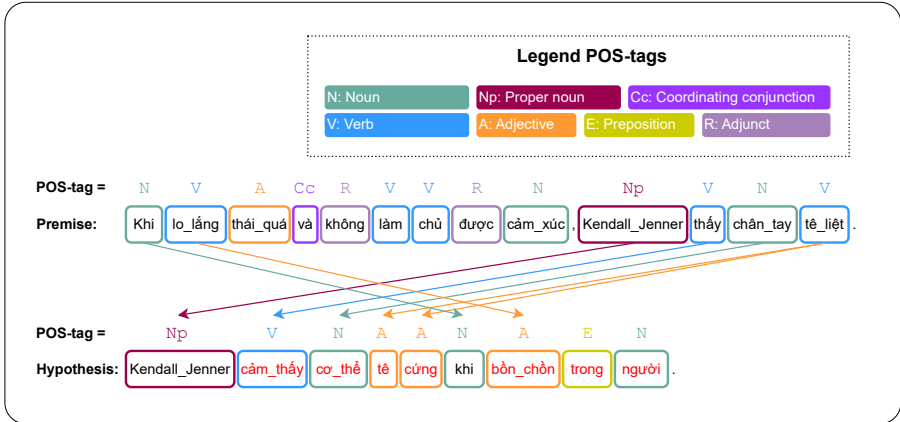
Legend POS-tags

N: Noun
Np: Proper noun
Cc: Coordinating conjunction
V: Verb
A: Adjective
E: Preposition
R: Adjunct

POS-tag = N V A Cc R V V R N Np V N V

Premise: Khi lo_lắng thái_quá và không làm chủ được cảm_xúc , Kendall_Jenner thấy chân_tay tê_liệt .

POS-tag = Np V N A A N A E N

Hypothesis: Kendall_Jenner cảm_thấy cơ_thể tê cứng khi bồn_chồn trong người .